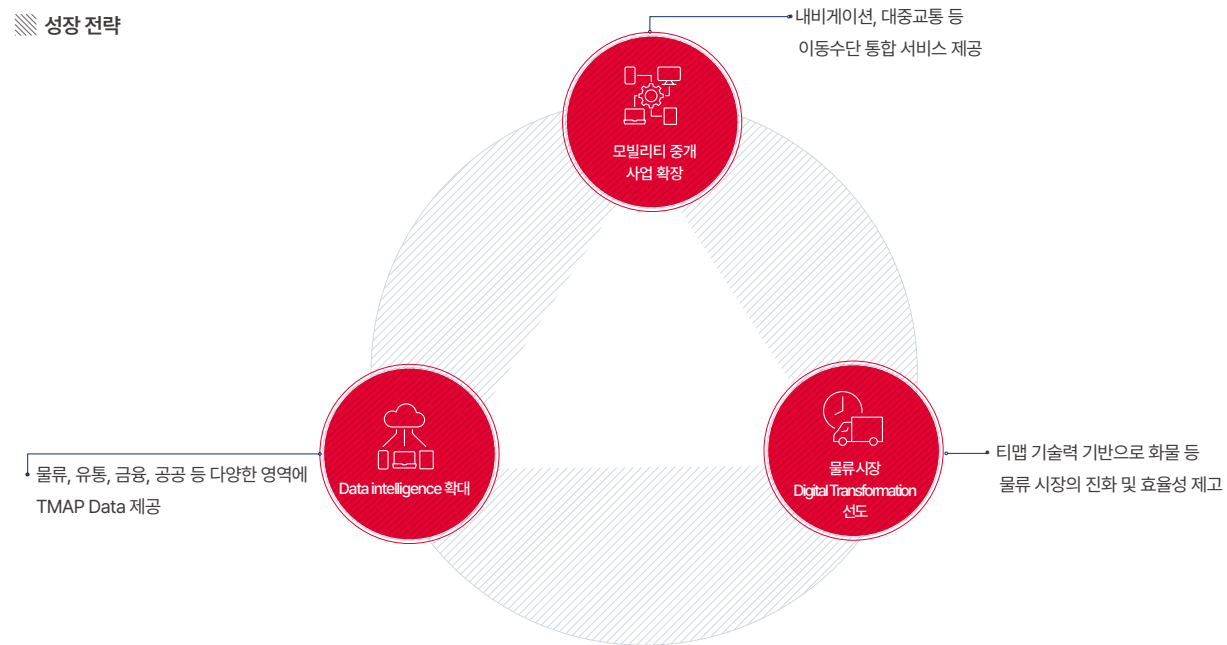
성장 전략

내비게이션, 대중교통 등
이동수단 통합 서비스 제공

모빌리티 중개
사업 확장

물류, 유통, 금융, 공공 등 다양한 영역에
TMAP Data 제공

Data intelligence 확대

물류시장
Digital Transformation
선도

티맵 기술력 기반으로 화물 등
물류 시장의 진화 및 효율성 제고